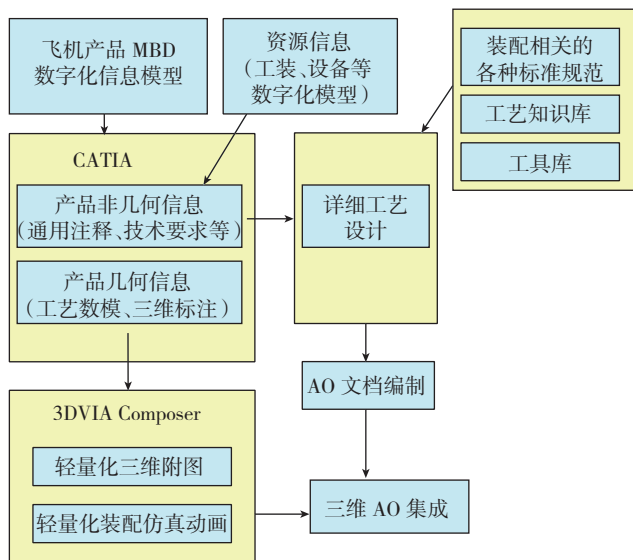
飞机产品 MBD 数字化信息模型

资源信息（工装、设备等数字化模型）

装配相关的各种标准规范

工艺知识库

工具库

CATIA

产品非几何信息（通用注释、技术要求等）

产品几何信息（工艺数模、三维标注）

详细工艺设计

AO 文档编制

3DVIA Composer

轻量化三维附图

轻量化装配仿真动画

三维 AO 集成